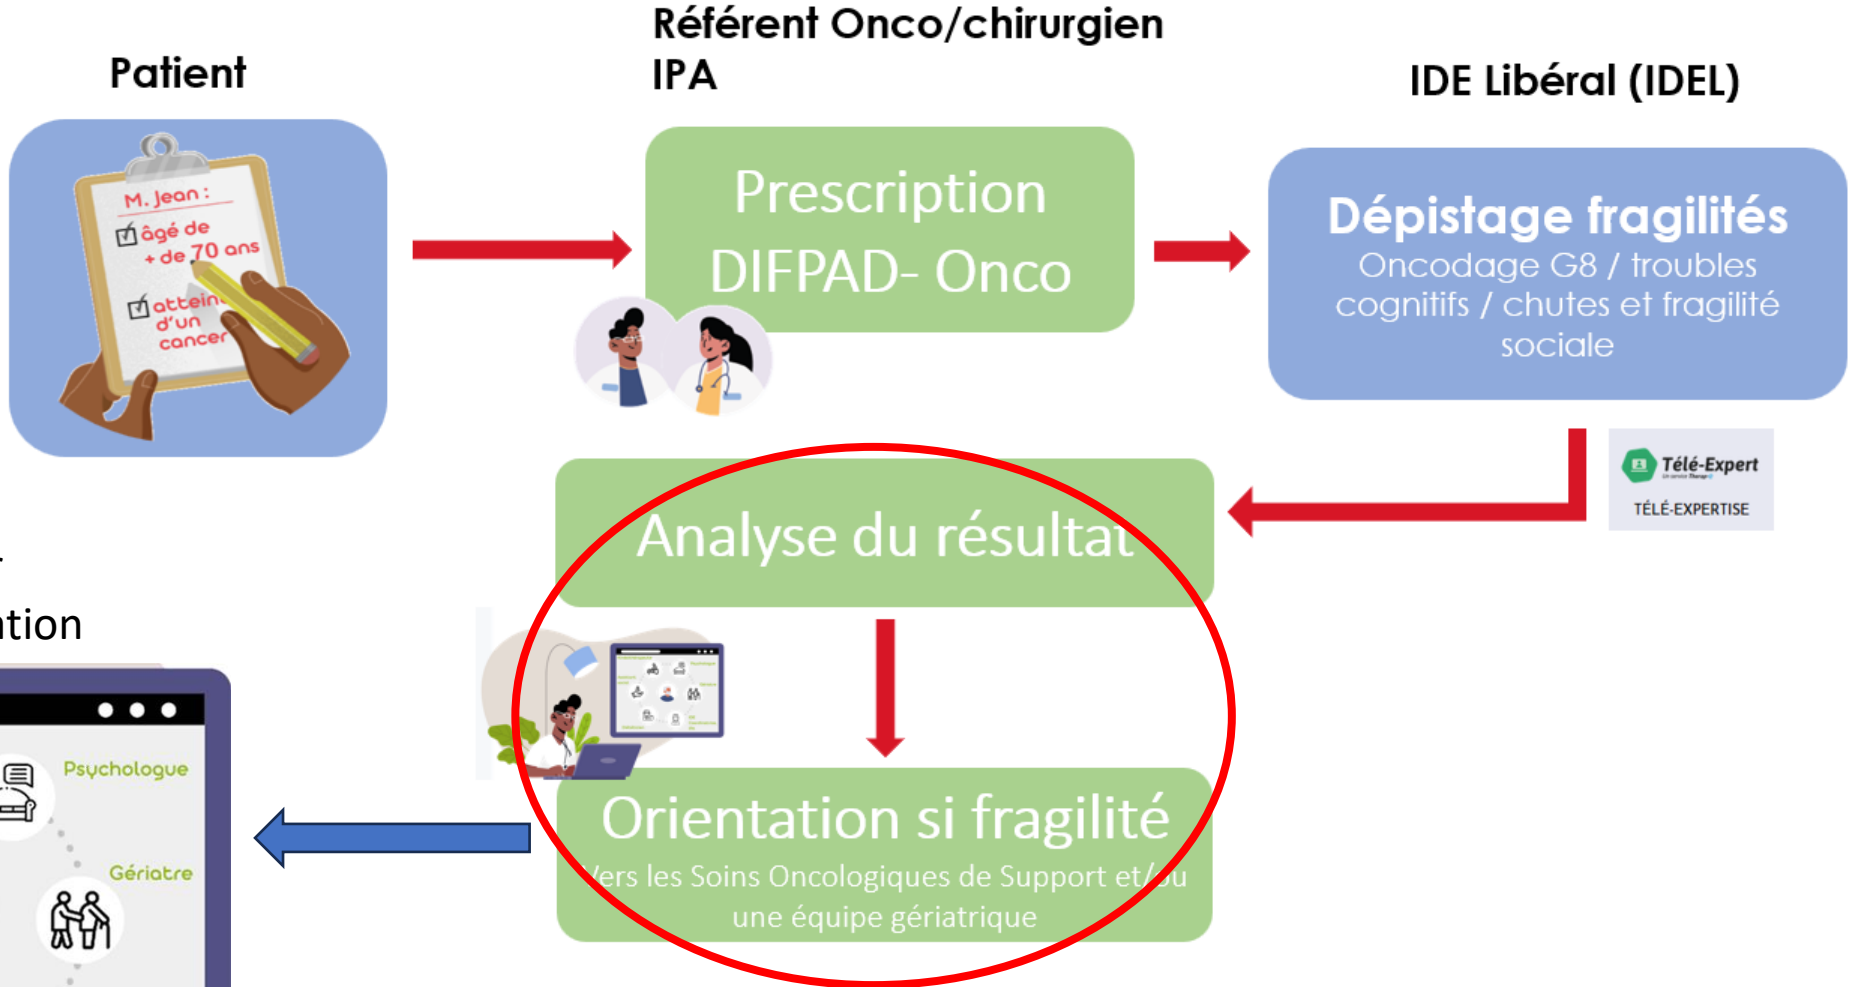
Patient

M. Jean :
âgé de + de 70 ans
atteint d'un cancer

Référent Onco/chirurgien
IPA

Prescription DIFPAD- Onco

IDE Libéral (IDEL)

Dépistage fragilités
Oncodage G8 / troubles cognitifs / chutes et fragilité sociale

Télé-Expert
TÉLÉ-EXPERTISE

Analyse du résultat

Orientation si fragilité
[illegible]ers les Soins Oncologiques de Support et/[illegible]u une équipe gériatrique

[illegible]tion

Psychologue
Gériatre